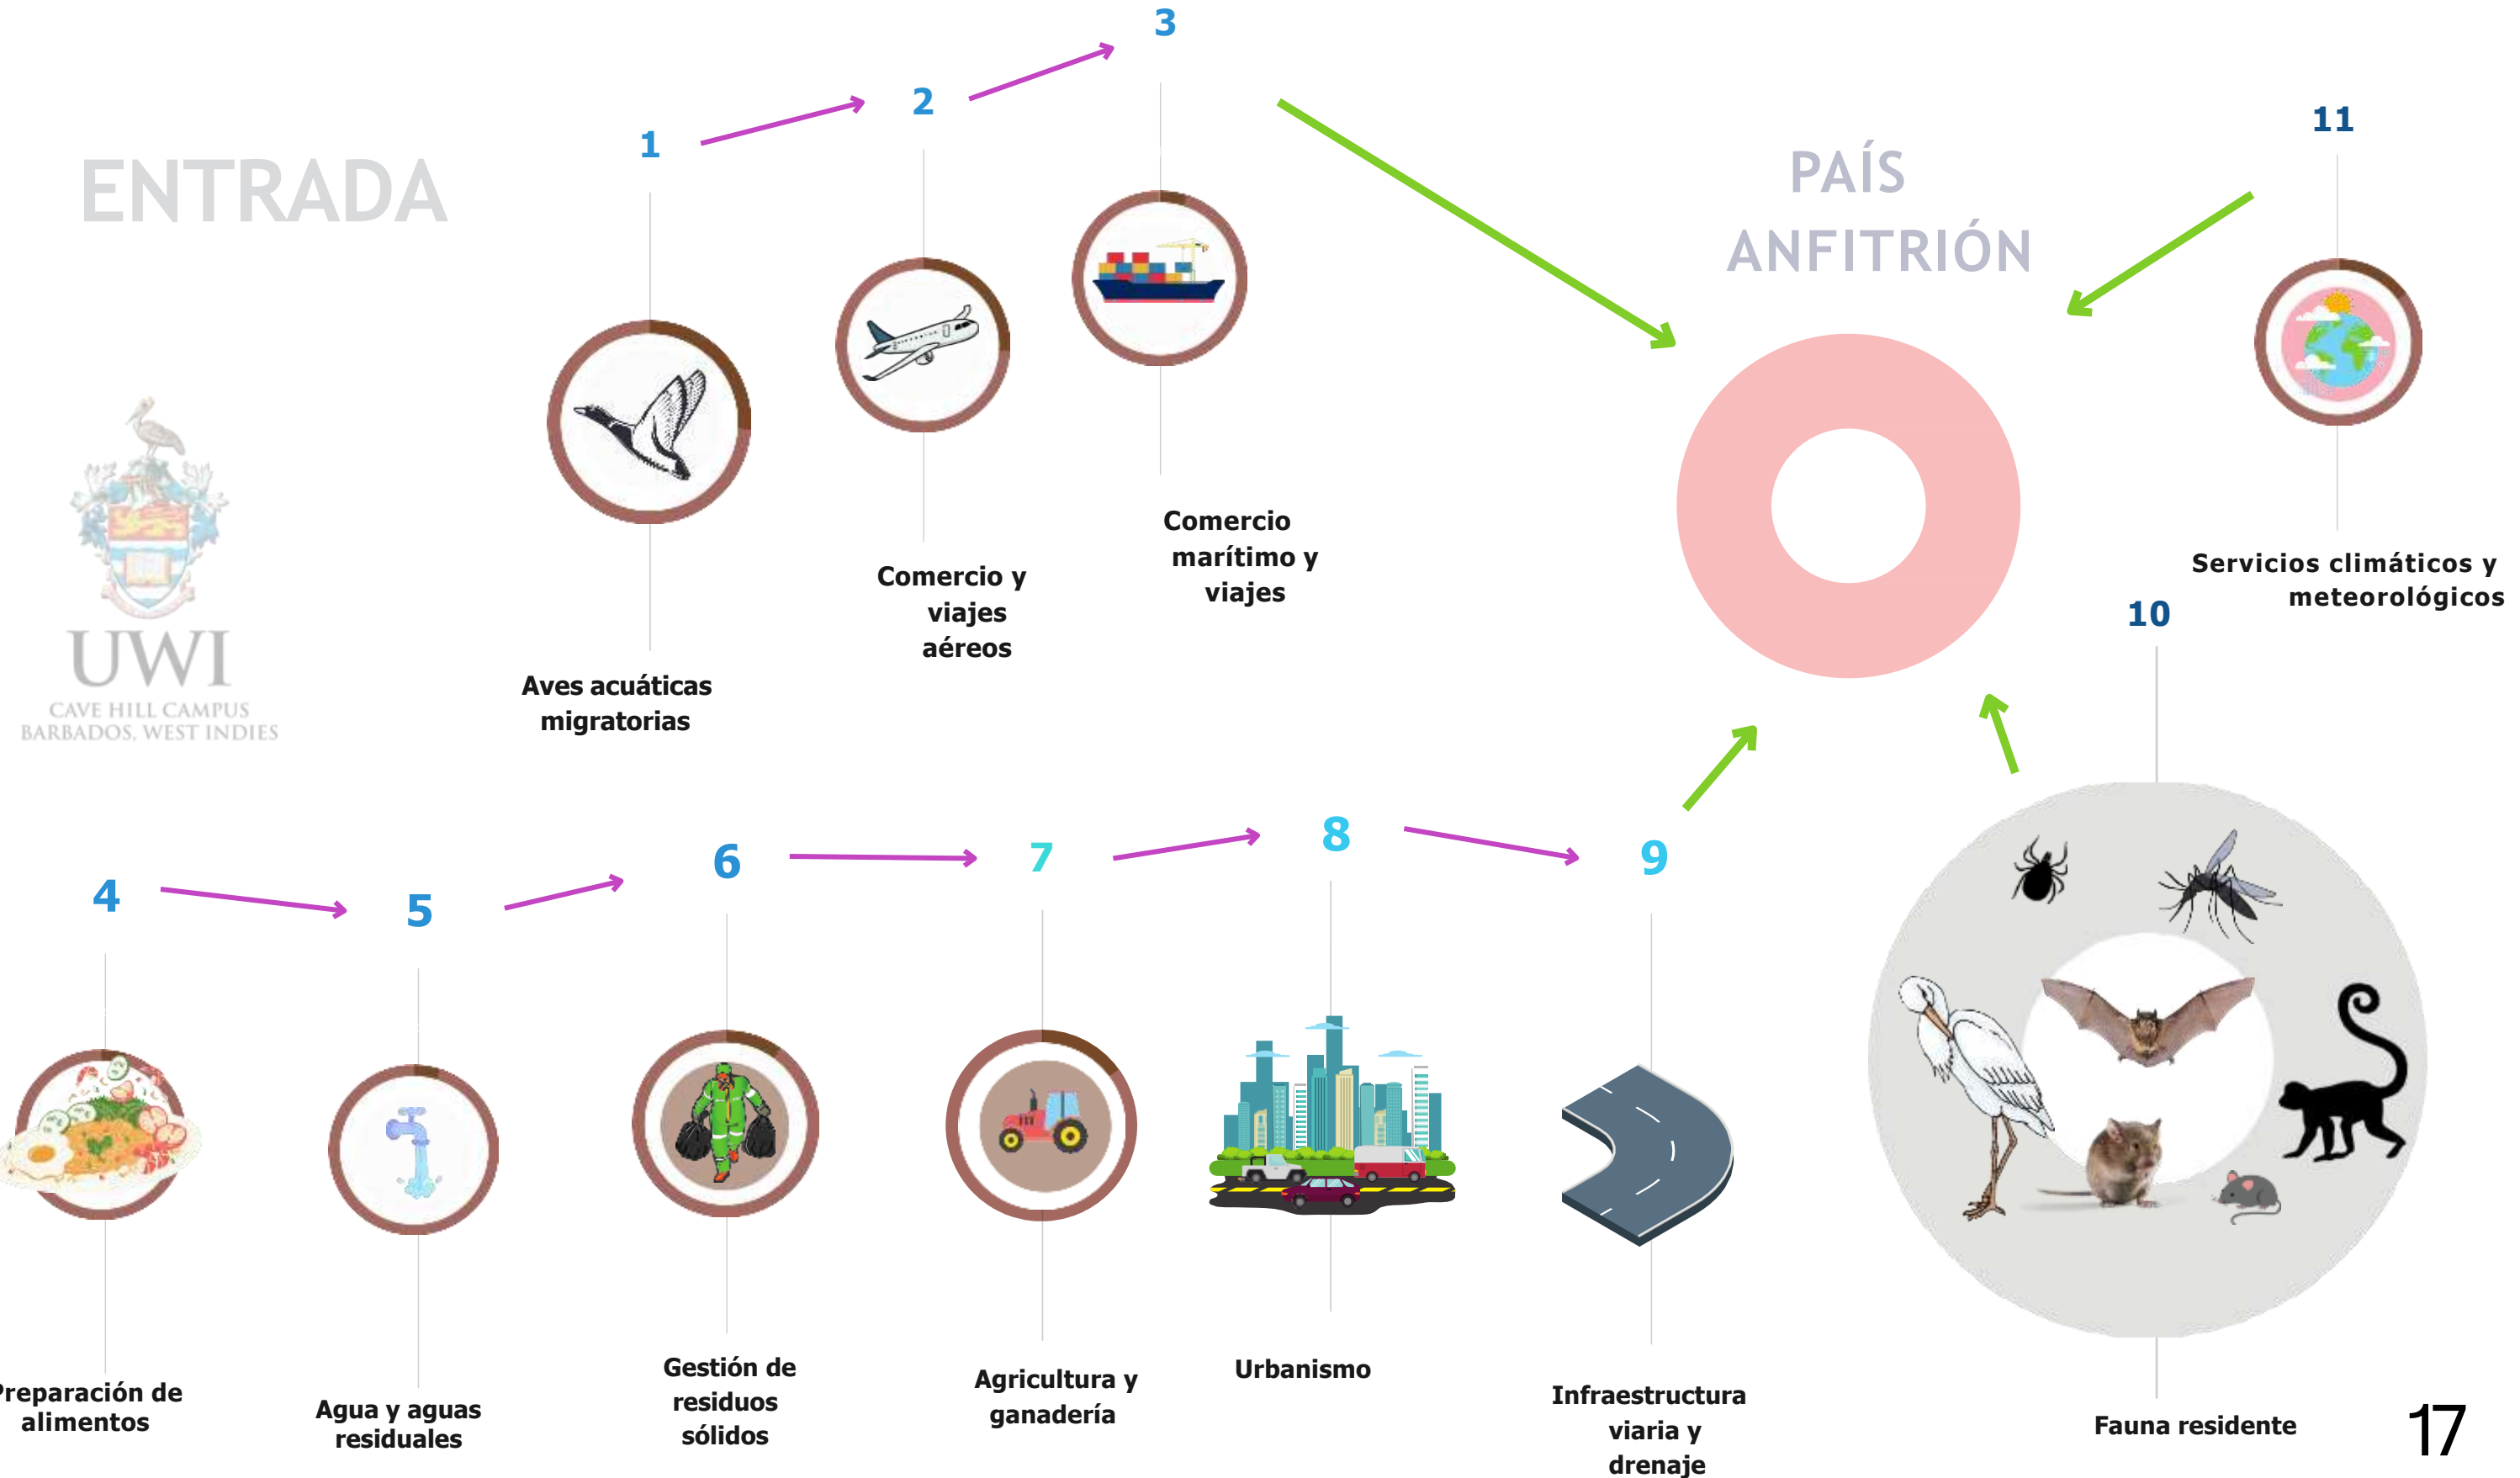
ENTRADA

1
Aves acuáticas migratorias

2
Comercio y viajes aéreos

3
Comercio marítimo y viajes

PAÍS ANFITRIÓN

11
Servicios climáticos y meteorológicos

10
Fauna residente

UWI
CAVE HILL CAMPUS
BARBADOS, WEST INDIES

4
Preparación de alimentos

5
Agua y aguas residuales

6
Gestión de residuos sólidos

7
Agricultura y ganadería

8
Urbanismo

9
Infraestructura viaria y drenaje

17